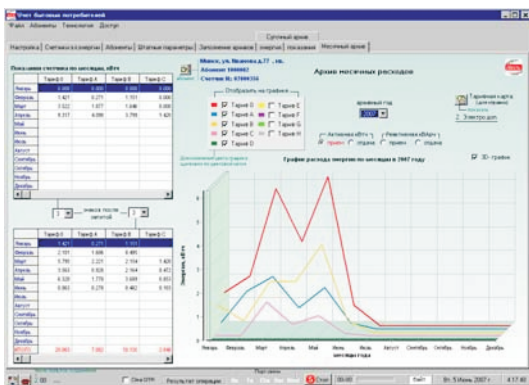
Учет бытовых потребителей

Файл Абоненты Технология Доступ

Суточный архив

Настройка | Счетчики по энергии | Абоненты | Штатные параметры | Заполнение архивов | энергия | показания | Месячный архив

Показания счетчика по месяцам, кВт•ч

| | Тариф А | Тариф В | Тариф С | Тариф D |
|---|---|---|---|---|
| Январь | 0.000 | 0.000 | 0.000 | 0.000 |
| Февраль | 1.421 | 0.271 | 1.101 | 0.000 |
| Март | 3.522 | 1.877 | 1.840 | 0.000 |
| Апрель | 8.317 | 4.090 | 3.799 | 1.420 |
| Май | | | | |
| Июнь | | | | |
| Июль | | | | |
| Август | | | | |
| Сентябрь | | | | |
| Октябрь | | | | |
| Ноябрь | | | | |
| Декабрь | | | | |

2 знаков после запятой 3

| | Тариф А | Тариф В | Тариф С | Тариф D |
|---|---|---|---|---|
| Январь | 1.421 | 0.271 | 1.101 | |
| Февраль | 2.101 | 1.606 | 0.485 | |
| Март | 0.795 | 2.221 | 2.154 | 1.420 |
| Апрель | 3.063 | 0.026 | 2.164 | 0.453 |
| Май | 8.328 | 1.770 | 3.689 | 0.853 |
| Июнь | 0.063 | 0.279 | 0.462 | 0.103 |
| Июль | | | | |
| Август | | | | |
| Сентябрь | | | | |
| Октябрь | | | | |
| Ноябрь | | | | |
| Декабрь | | | | |
| | 20.063 | 7.002 | 10.133 | 2.846 |

Минск, ул. Иванова д.77 , кв.
Абонент 5000007
Счетчик №: 07000358

Архив месячных расходов

Отображать на графике
Тариф А Тариф Е
Тариф В Тариф F
Тариф С Тариф G
Тариф D Тариф H

архивный год 2007

Тарифная карта (для справки) 2. Электро доп.

Активная кВт•ч прием отдача
Реактивная кВАр•ч прием отдача

3D - график

График расхода энергии по месяцам в 2007 году

Энергия, кВт•ч

Январь Февраль Март Апрель Май Июнь Июль Август Сентябрь Октябрь Ноябрь Декабрь
месяцы года

Сеть OFF Результат операции: Стоп 00:00 Вт. 5 Июнь 2007 г. 4:17:00